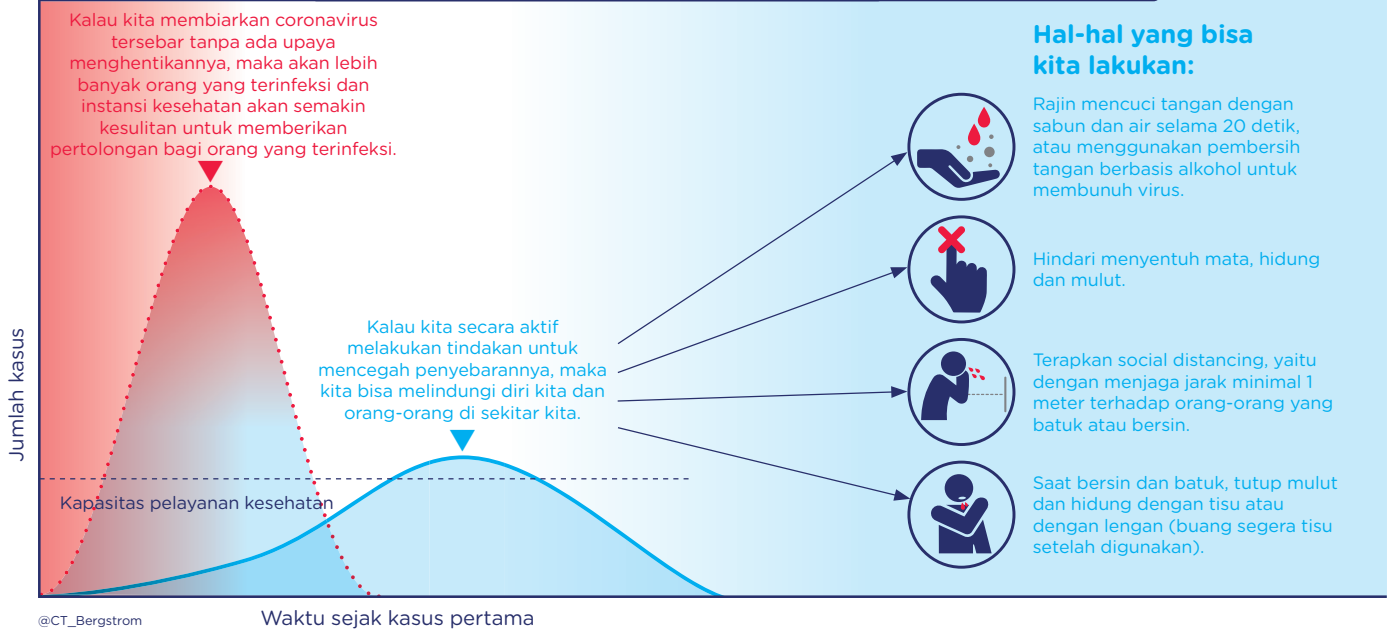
Kalau kita membiarkan coronavirus tersebar tanpa ada upaya menghentikannya, maka akan lebih banyak orang yang terinfeksi dan instansi kesehatan akan semakin kesulitan untuk memberikan pertolongan bagi orang yang terinfeksi.

Kalau kita secara aktif melakukan tindakan untuk mencegah penyebarannya, maka kita bisa melindungi diri kita dan orang-orang di sekitar kita.

Kapasitas pelayanan kesehatan

Jumlah kasus

Waktu sejak kasus pertama

@CT_Bergstrom

Hal-hal yang bisa kita lakukan:

Rajin mencuci tangan dengan sabun dan air selama 20 detik, atau menggunakan pembersih tangan berbasis alkohol untuk membunuh virus.

Hindari menyentuh mata, hidung dan mulut.

Terapkan social distancing, yaitu dengan menjaga jarak minimal 1 meter terhadap orang-orang yang batuk atau bersin.

Saat bersin dan batuk, tutup mulut dan hidung dengan tisu atau dengan lengan (buang segera tisu setelah digunakan).